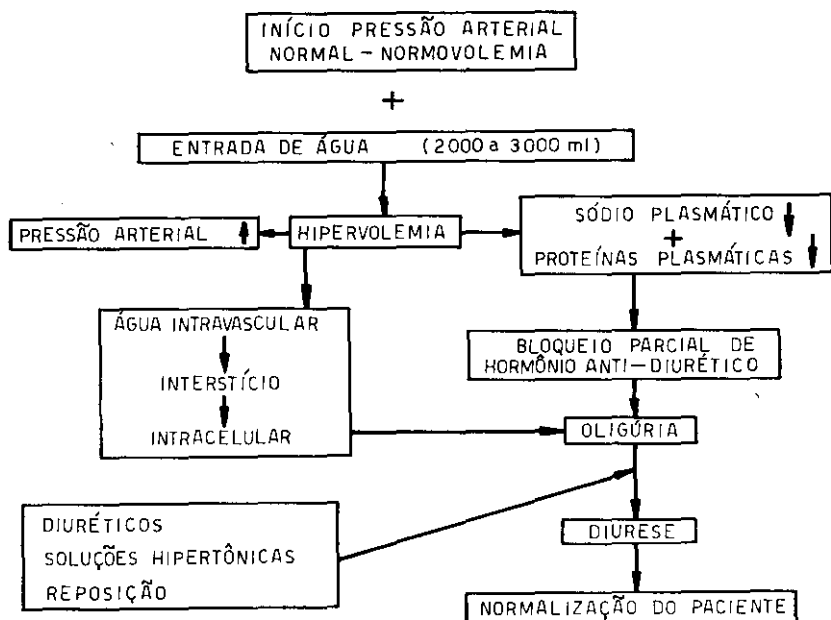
INÍCIO PRESSÃO ARTERIAL NORMAL – NORMOVOLEMIA

+

ENTRADA DE ÁGUA (2000 a 3000 ml)

PRESSÃO ARTERIAL ↑

HIPERVOLEMIA

SÓDIO PLASMÁTICO ↓ + PROTEÍNAS PLASMÁTICAS ↓

ÁGUA INTRAVASCULAR

INTERSTÍCIO

INTRACELULAR

BLOQUEIO PARCIAL DE HORMÔNIO ANTI–DIURÉTICO

OLIGÚRIA

DIURÉTICOS
SOLUÇÕES HIPERTÔNICAS
REPOSIÇÃO

DIURESE

NORMALIZAÇÃO DO PACIENTE